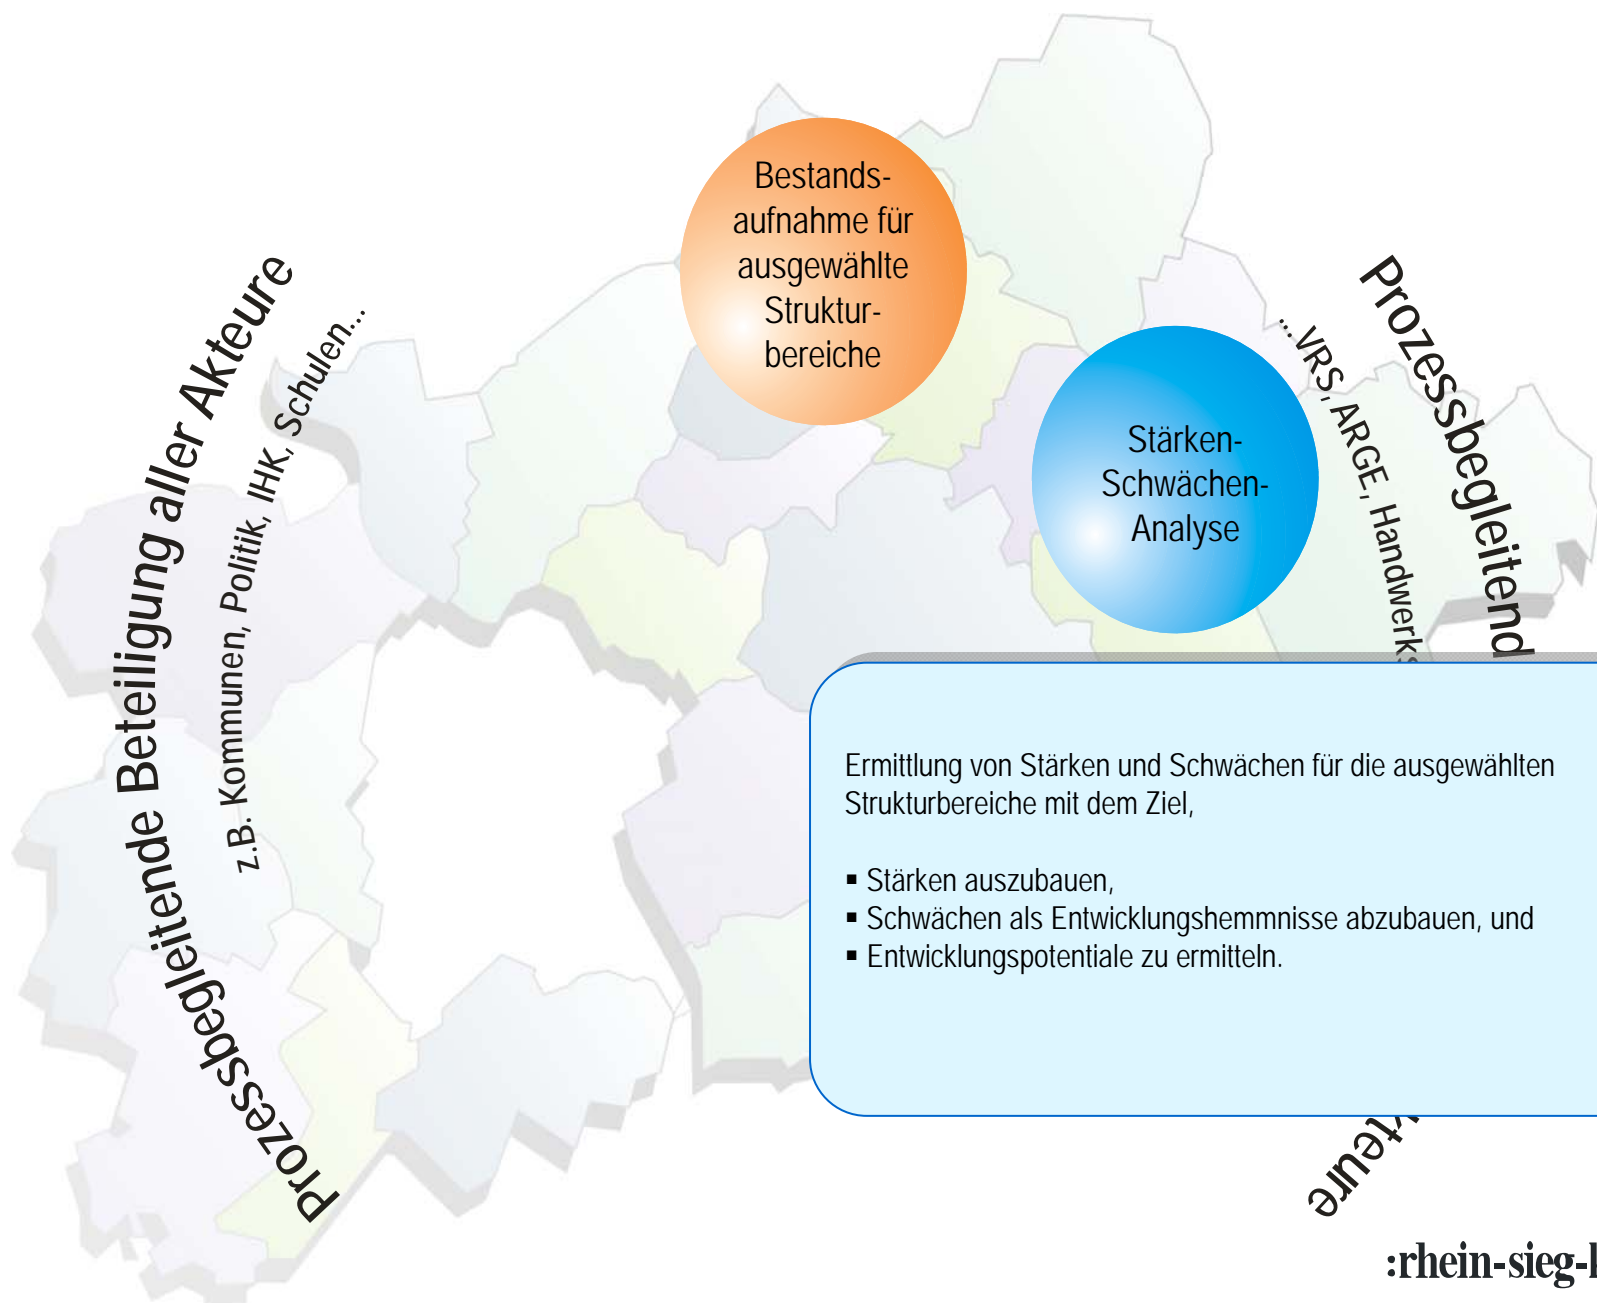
Prozessbegleitende Beteiligung aller Akteure

z.B. Kommunen, Politik, IHK, Schulen...

Bestandsaufnahme für ausgewählte Strukturbereiche

Stärken-Schwächen-Analyse

...VRS, ARGE, Handwerks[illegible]

Prozessbegleitend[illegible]

Ermittlung von Stärken und Schwächen für die ausgewählten Strukturbereiche mit dem Ziel,

▪ Stärken auszubauen,
▪ Schwächen als Entwicklungshemmnisse abzubauen, und
▪ Entwicklungspotentiale zu ermitteln.

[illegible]teure

:rhein-sieg-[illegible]